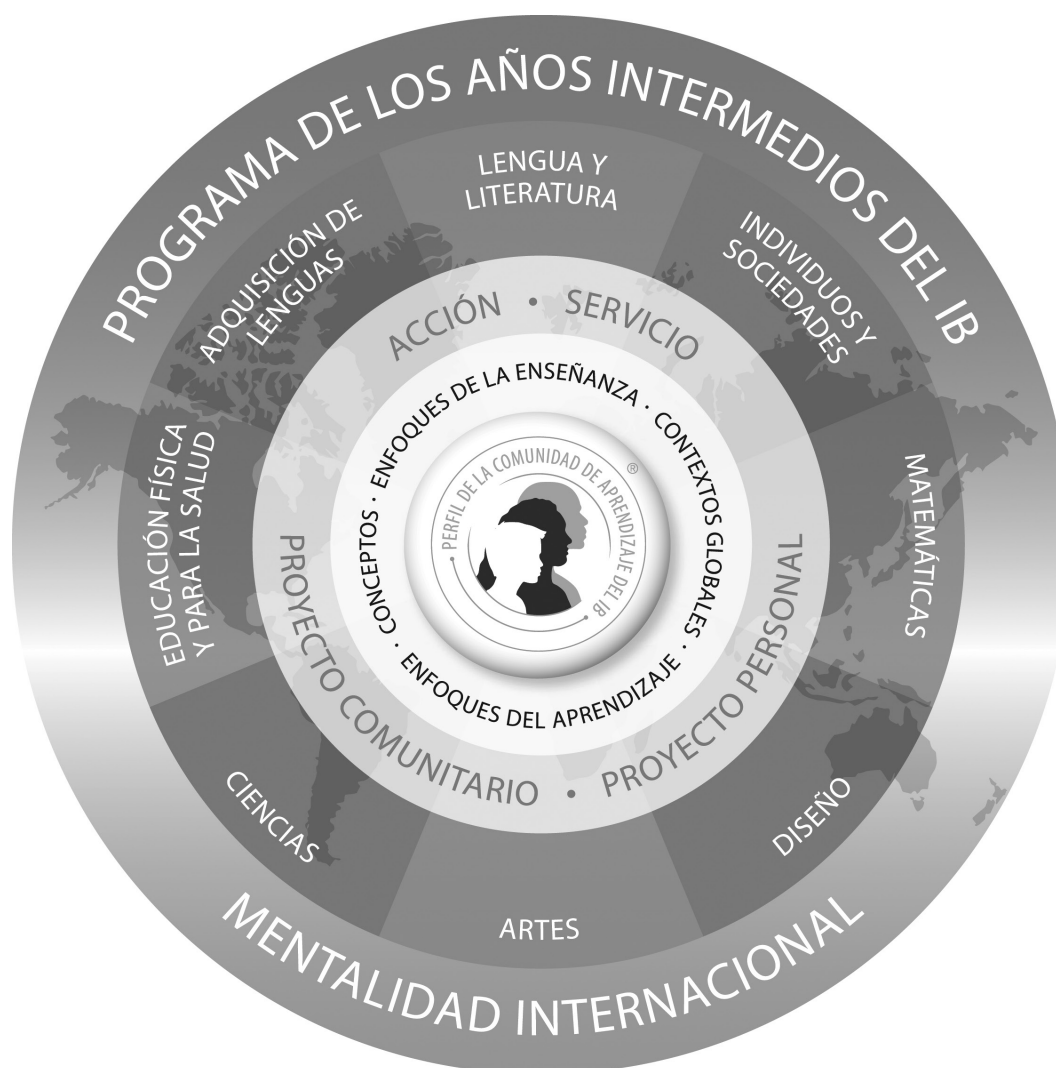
PROGRAMA DE LOS AÑOS INTERMEDIOS DEL IB

LENGUA Y LITERATURA

INDIVIDUOS Y SOCIEDADES

MATEMÁTICAS

DISEÑO

ARTES

CIENCIAS

EDUCACIÓN FÍSICA Y PARA LA SALUD

ADQUISICIÓN DE LENGUAS

ACCIÓN · SERVICIO

PROYECTO COMUNITARIO · PROYECTO PERSONAL

ENFOQUES DE LA ENSEÑANZA · CONTEXTOS GLOBALES · ENFOQUES DEL APRENDIZAJE · CONCEPTOS ·

PERFIL DE LA COMUNIDAD DE APRENDIZAJE DEL IB ®

MENTALIDAD INTERNACIONAL